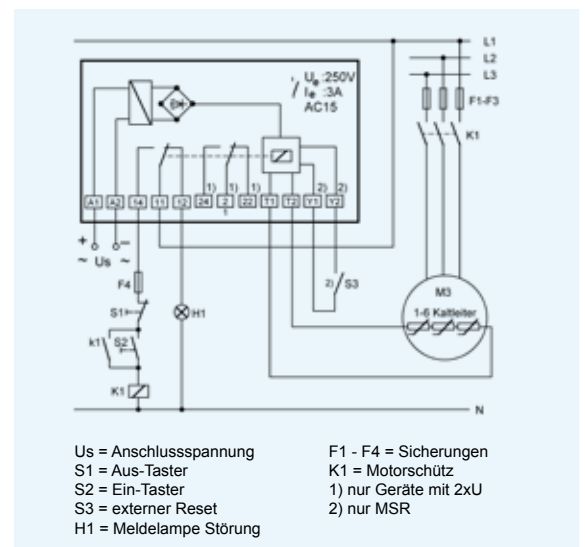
L1
L2
L3
F1-F3
K1
$U_e$ :250V
$I_e$ :3A
AC15
1) 1) 1)
2) 2)
A1 A2 14 11 12 24 21 22 T1 T2 Y1 Y2
+ ~ Us ~
F4
S1
k1 S2
K1
H1
2) S3
M3
1-6 Kaltleiter
N

Us = Anschlussspannung
S1 = Aus-Taster
S2 = Ein-Taster
S3 = externer Reset
H1 = Meldelampe Störung

F1 - F4 = Sicherungen
K1 = Motorschütz
1) nur Geräte mit 2xU
2) nur MSR